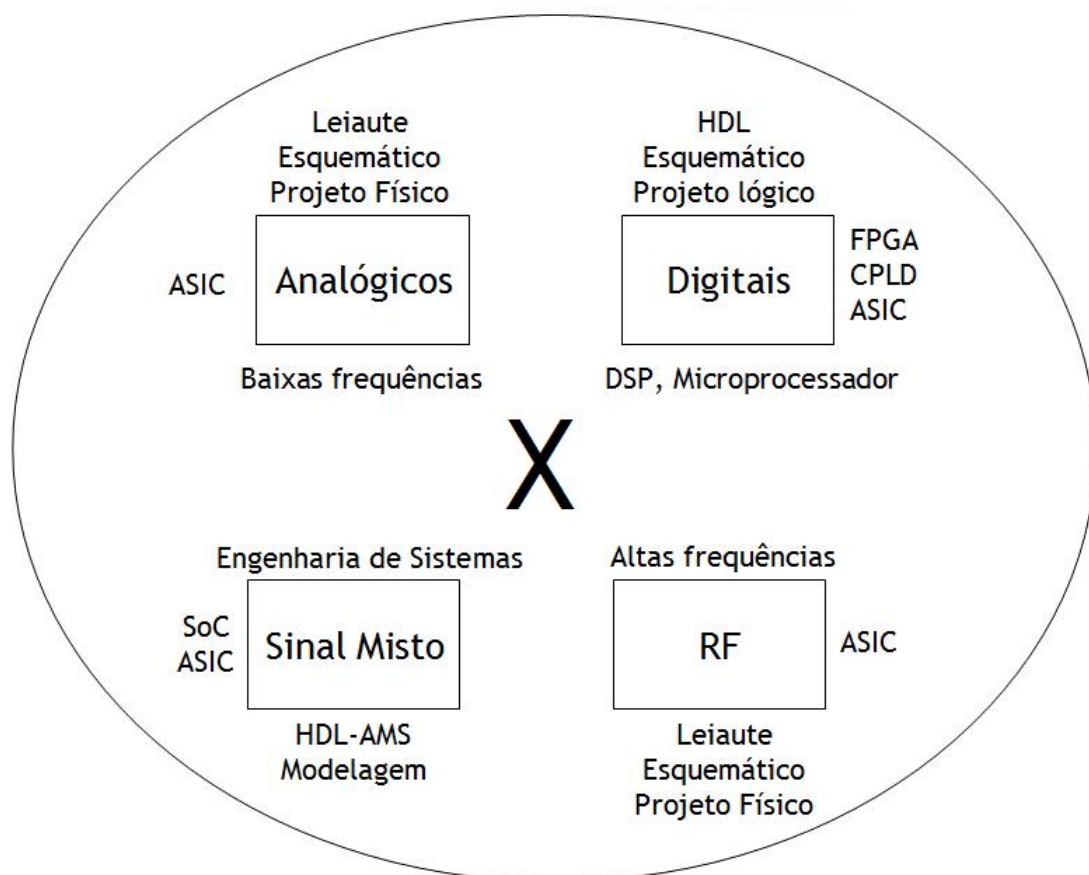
Leiaute
Esquemático
Projeto Físico

ASIC

Analógicos

Baixas frequências

HDL
Esquemático
Projeto lógico

Digitais

FPGA
CPLD
ASIC

DSP, Microprocessador

X

Engenharia de Sistemas

SoC
ASIC

Sinal Misto

HDL-AMS
Modelagem

Altas frequências

RF

ASIC

Leiaute
Esquemático
Projeto Físico